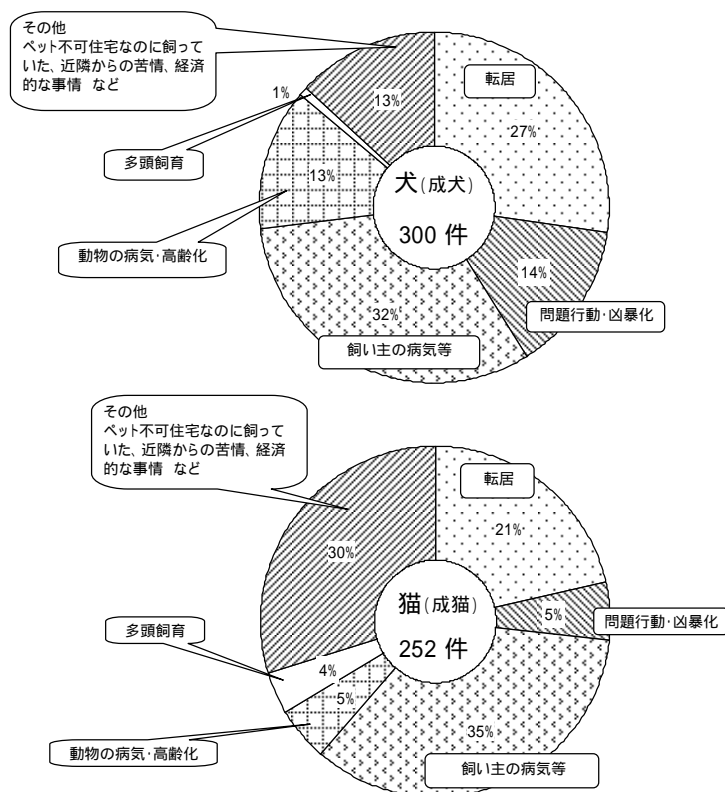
その他
ペット不可住宅なのに飼っていた、近隣からの苦情、経済的な事情 など

1%

13%

転居

27%

多頭飼育

13%

犬(成犬)

300 件

動物の病気･高齢化

14%

32%

問題行動･凶暴化

飼い主の病気等

その他
ペット不可住宅なのに飼っていた、近隣からの苦情、経済的な事情 など

転居

21%

30%

猫(成猫)

5%

問題行動･凶暴化

252 件

多頭飼育

4%

5%

35%

動物の病気･高齢化

飼い主の病気等